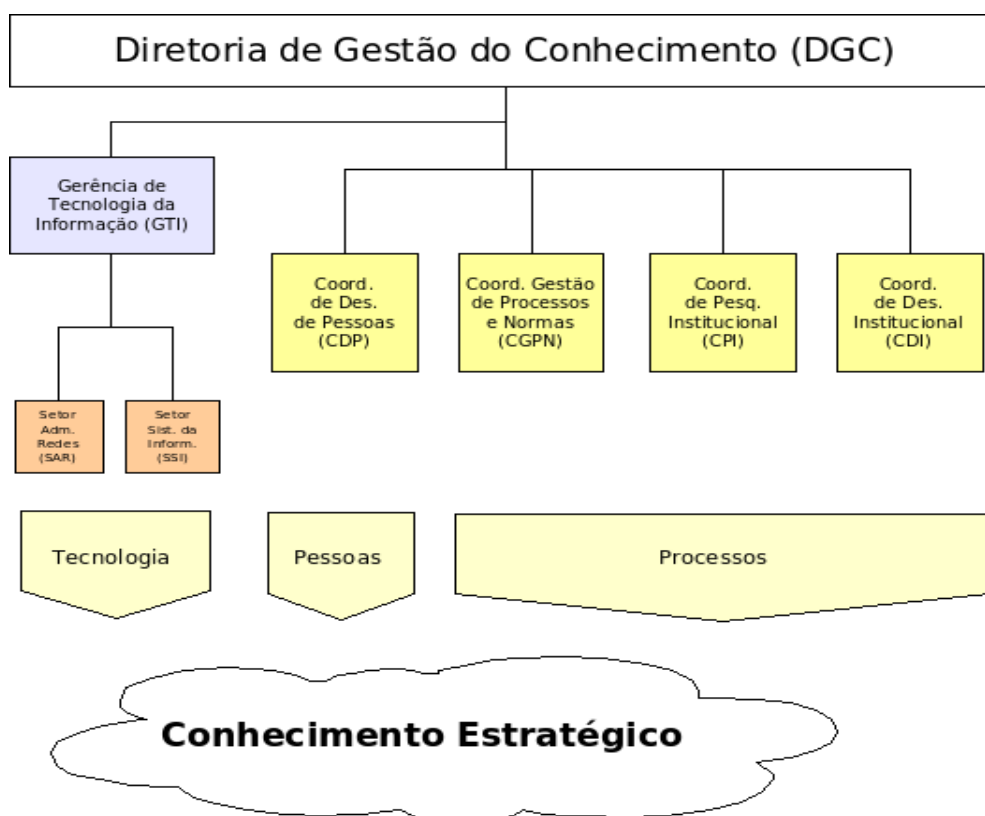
Diretoria de Gestão do Conhecimento (DGC)

Gerência de Tecnologia da Informação (GTI)

Coord. de Des. de Pessoas (CDP)

Coord. Gestão de Processos e Normas (CGPN)

Coord. de Pesq. Institucional (CPI)

Coord. de Des. Institucional (CDI)

Setor Adm. Redes (SAR)

Setor Sist. da Inform. (SSI)

Tecnologia

Pessoas

Processos

Conhecimento Estratégico